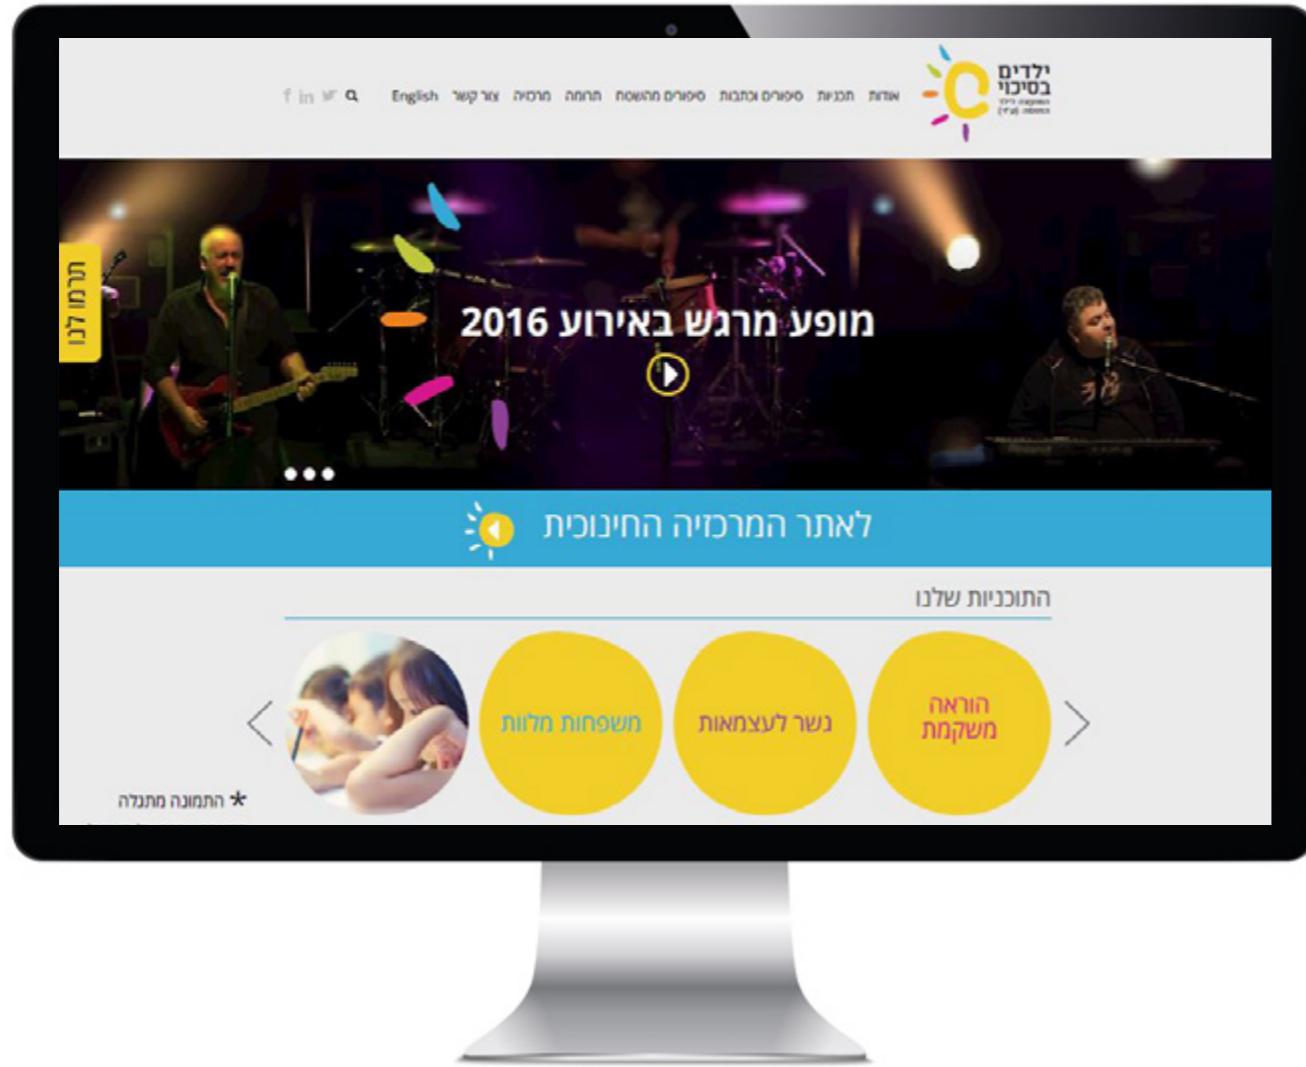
ילדים בסיכוי
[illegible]

אודות תכניות סיפורים וכתבות סיפורים מהשטח תרומה מרכזיה צור קשר English

תרמו לנו

מופע מרגש באירוע 2016

לאתר המרכזיה החינוכית

התוכניות שלנו

הוראה משקמת

גשר לעצמאות

משפחות מלוות

* התמונה מתגלה